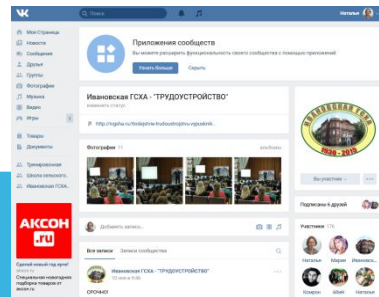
Поиск
Наталья

Моя Страница
Новости
Сообщения
Друзья
Группы
Фотографии
Музыка
Видео
Игры
Товары
Документы
Тренированная
Школа сельского...
Ивановская ГСХА...

АКСОН .ru
Единый новый год ярче!
akson.ru
Специальная новогодняя подборка товаров от АКСОН

Приложения сообществ
Вы можете расширить функциональность своего сообщества с помощью приложений.
Узнать больше
Скрыть

Ивановская ГСХА - "ТРУДОУСТРОЙСТВО"
изменить статус

http://ivgsha.ru/fordepthe-trudoustrojstvo-vypusknik...

Фотографии 11
альбомы

Добавить запись...

Все записи
Записи сообщества

Ивановская ГСХА - "ТРУДОУСТРОЙСТВО"
22 июня в 9:38

СРОЧНО!

ИВАНОВСКАЯ ГСХА
1930 - 2015

Вы участник

Подписаны 6 друзей

Участники 176
Наталья
Мария
Ивановк...
Кларин
Иван
Наталья